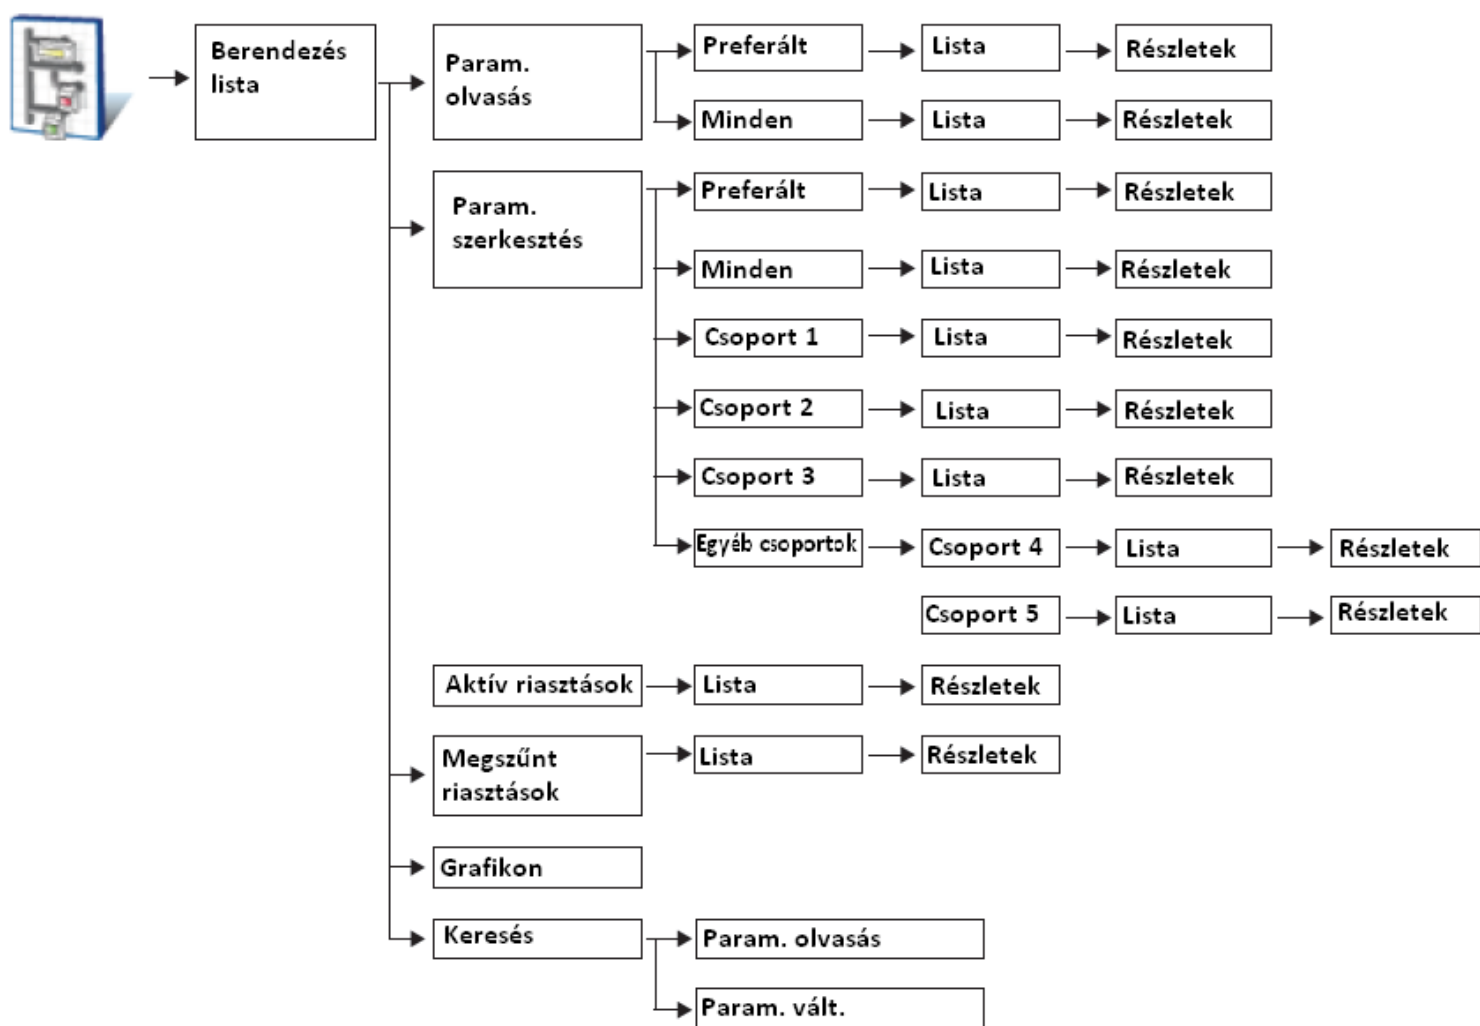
Berendezés lista

Param. olvasás

Preferált

Lista

Részletek

Minden

Lista

Részletek

Param. szerkesztés

Preferált

Lista

Részletek

Minden

Lista

Részletek

Csoport 1

Lista

Részletek

Csoport 2

Lista

Részletek

Csoport 3

Lista

Részletek

Egyéb csoportok

Csoport 4

Lista

Részletek

Csoport 5

Lista

Részletek

Aktív riasztások

Lista

Részletek

Megszűnt riasztások

Lista

Részletek

Grafikon

Keresés

Param. olvasás

Param. vált.